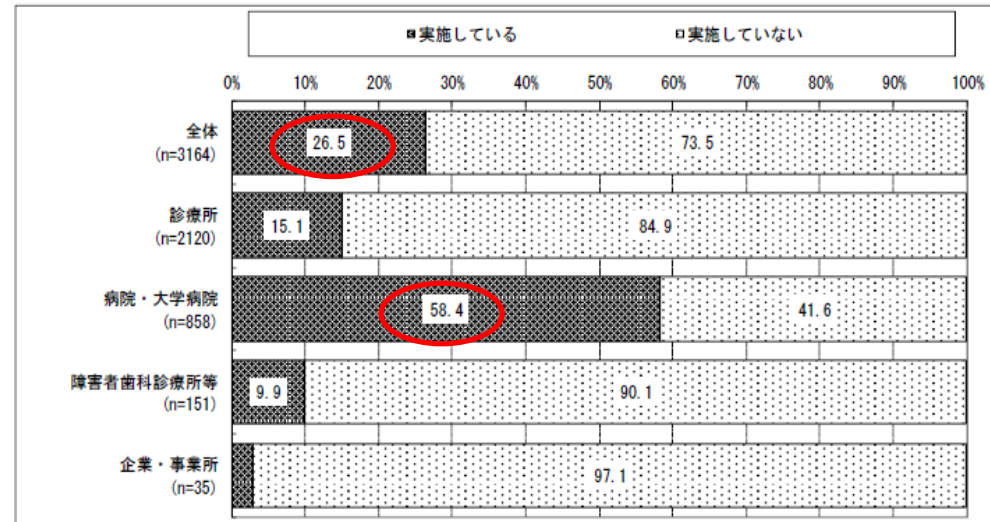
実施している　実施していない

0%　10%　20%　30%　40%　50%　60%　70%　80%　90%　100%

全体 (n=3164)　26.5　73.5

診療所 (n=2120)　15.1　84.9

病院・大学病院 (n=858)　58.4　41.6

障害者歯科診療所等 (n=151)　9.9　90.1

企業・事業所 (n=35)　97.1